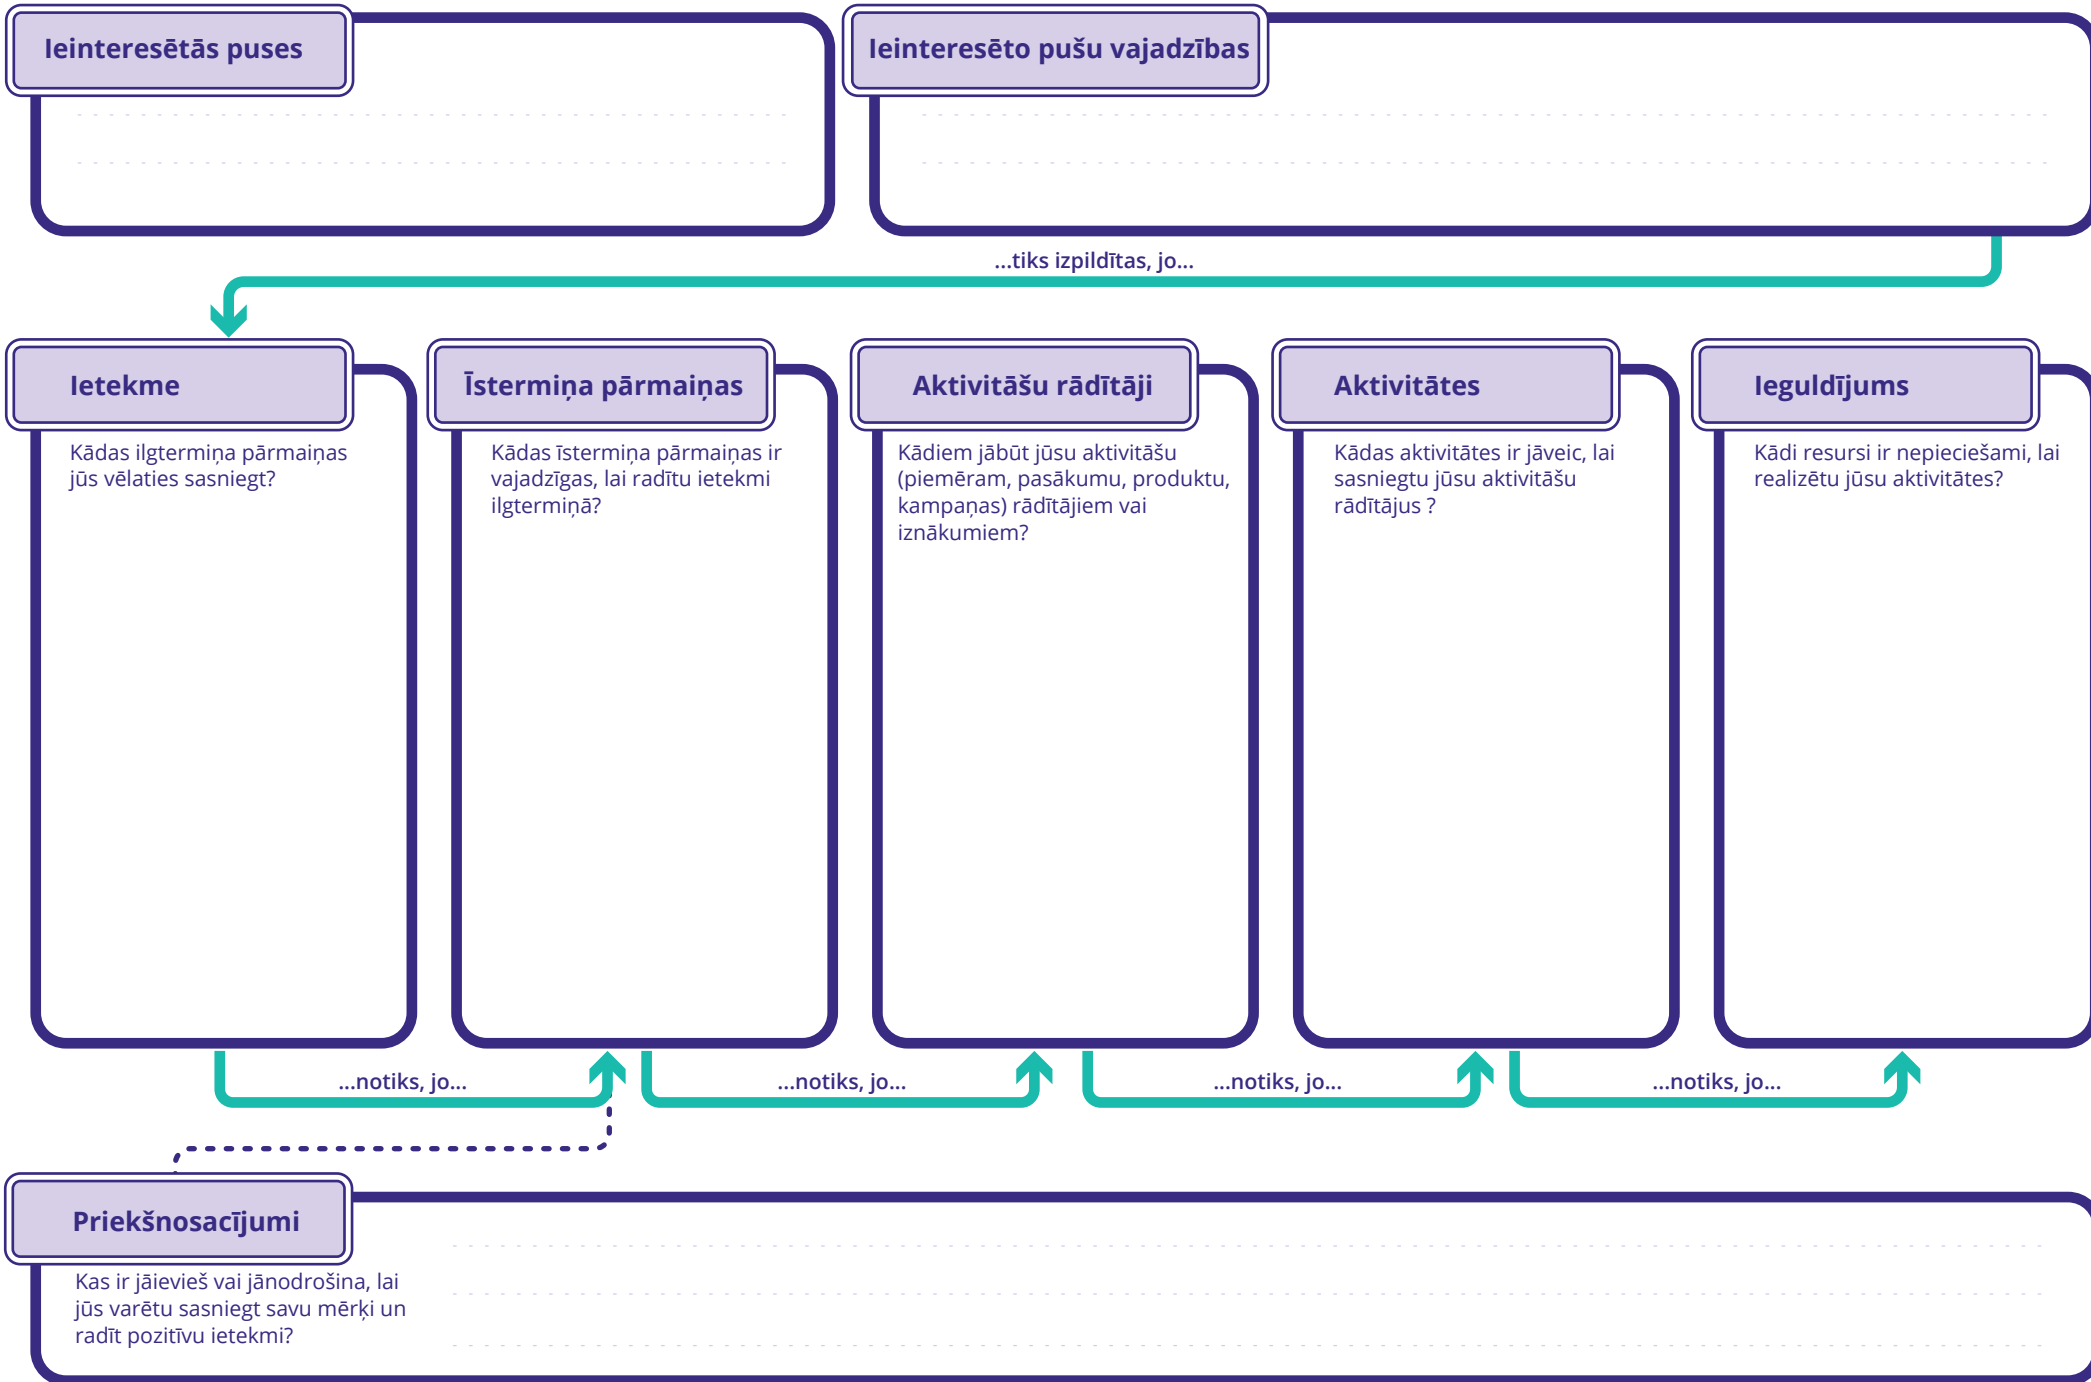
Ieinteresētās puses

Ieinteresēto pušu vajadzības

...tiks izpildītas, jo...

Ietekme

Kādas ilgtermiņa pārmaiņas jūs vēlaties sasniegt?

Īstermiņa pārmaiņas

Kādas īstermiņa pārmaiņas ir vajadzīgas, lai radītu ietekmi ilgtermiņā?

Aktivitāšu rādītāji

Kādiem jābūt jūsu aktivitāšu (piemēram, pasākumu, produktu, kampaņas) rādītājiem vai iznākumiem?

Aktivitātes

Kādas aktivitātes ir jāveic, lai sasniegtu jūsu aktivitāšu rādītājus ?

Ieguldījums

Kādi resursi ir nepieciešami, lai realizētu jūsu aktivitātes?

...notiks, jo...

...notiks, jo...

...notiks, jo...

...notiks, jo...

Priekšnosacījumi

Kas ir jāievieš vai jānodrošina, lai jūs varētu sasniegt savu mērķi un radīt pozitīvu ietekmi?